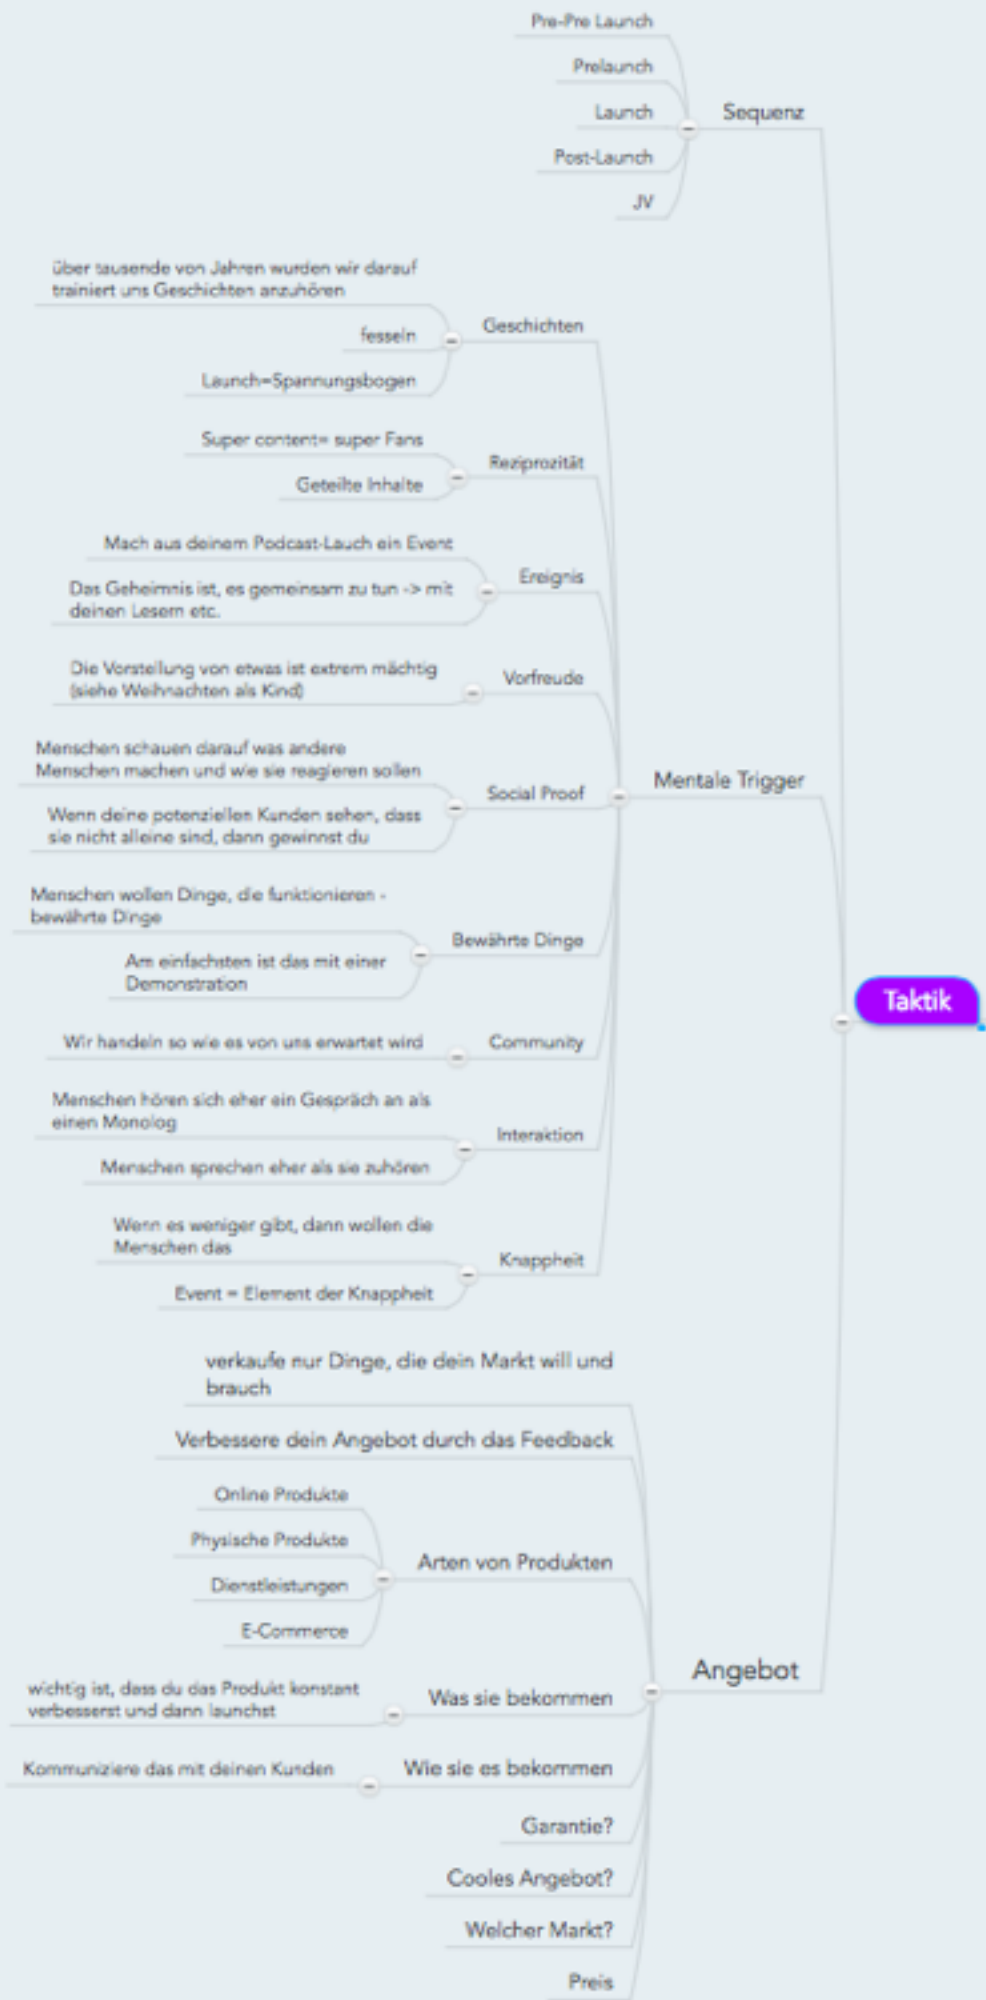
Pre-Pre Launch
Prelaunch
Launch
Post-Launch
JV
Sequenz

über tausende von Jahren wurden wir darauf trainiert uns Geschichten anzuhören
fesseln
Launch=Spannungsbogen
Geschichten

Super content= super Fans
Geteilte Inhalte
Reziprozität

Mach aus deinem Podcast-Lauch ein Event
Das Geheimnis ist, es gemeinsam zu tun -> mit deinen Lesern etc.
Ereignis

Die Vorstellung von etwas ist extrem mächtig (siehe Weihnachten als Kind)
Vorfreude

Menschen schauen darauf was andere Menschen machen und wie sie reagieren sollen
Wenn deine potenziellen Kunden sehen, dass sie nicht alleine sind, dann gewinnst du
Social Proof

Mentale Trigger

Menschen wollen Dinge, die funktionieren - bewährte Dinge
Am einfachsten ist das mit einer Demonstration
Bewährte Dinge

Taktik

Wir handeln so wie es von uns erwartet wird
Community

Menschen hören sich eher ein Gespräch an als einen Monolog
Menschen sprechen eher als sie zuhören
Interaktion

Wenn es weniger gibt, dann wollen die Menschen das
Event = Element der Knappheit
Knappheit

verkaufe nur Dinge, die dein Markt will und brauch
Verbessere dein Angebot durch das Feedback
Online Produkte
Physische Produkte
Dienstleistungen
E-Commerce
Arten von Produkten
Angebot
wichtig ist, dass du das Produkt konstant verbesserst und dann launchst
Was sie bekommen
Kommuniziere das mit deinen Kunden
Wie sie es bekommen
Garantie?
Cooles Angebot?
Welcher Markt?
Preis